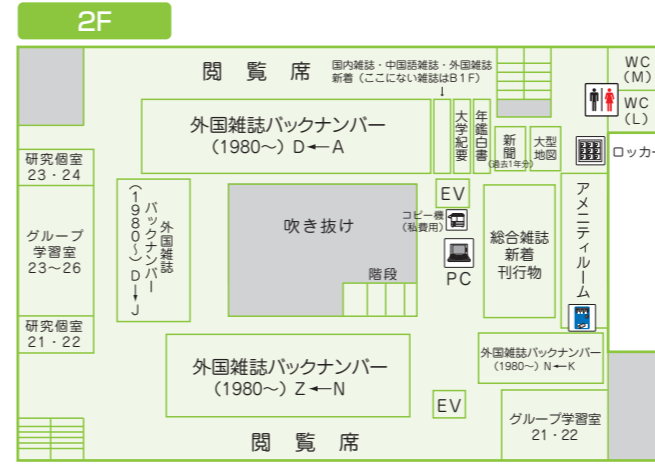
2F

閲覧席

国内雑誌・中国語雑誌・外国雑誌
新着（ここにない雑誌はB1F）

WC（M）

WC（L）

外国雑誌バックナンバー
（1980〜）D←A

大学紀要

年鑑白書

新聞（過去1年分）

大型地図

ロッカー

研究個室
23・24

グループ学習室
23〜26

研究個室
21・22

外国雑誌バックナンバー（1980〜）D→J

吹き抜け

EV

コピー機（私費用）

PC

階段

総合雑誌
新着
刊行物

アメニティルーム

外国雑誌バックナンバー
（1980〜）Z←N

外国雑誌バックナンバー
（1980〜）N←K

EV

グループ学習室
21・22

閲覧席